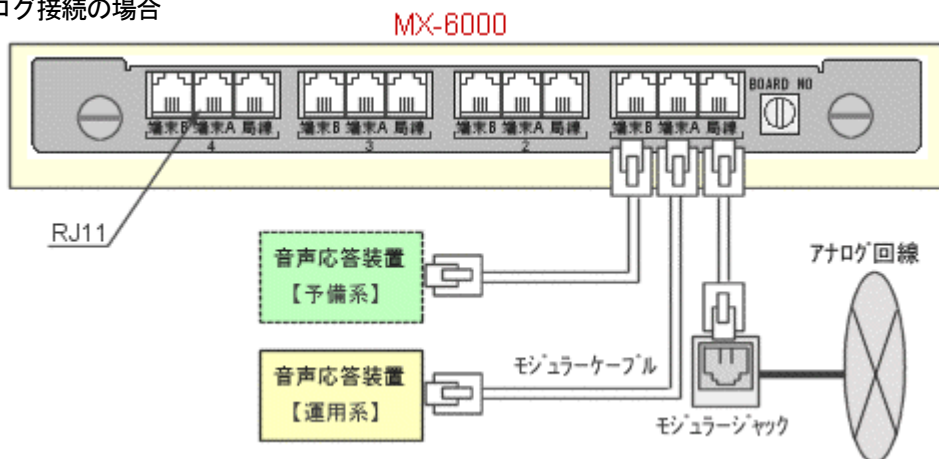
ログ接続の場合

MX-6000

端末B 端末A 局線
4

端末B 端末A 局線
3

端末B 端末A 局線
2

端末B 端末A 局線

BOARD NO

RJ11

音声応答装置
【予備系】

音声応答装置
【運用系】

モジュラーケーブル

アナログ回線

モジュラージャック